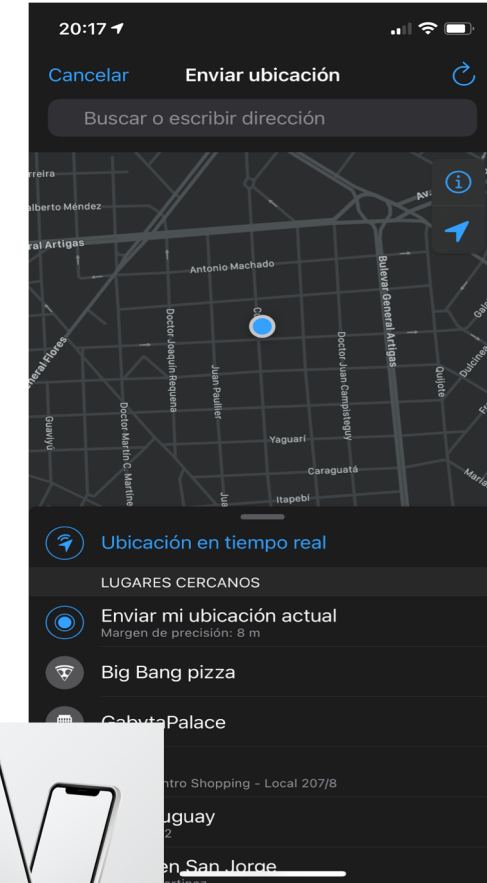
20:17

Cancelar Enviar ubicación

Buscar o escribir dirección

rreira
lberto Méndez
ral Artigas
Antonio Machado
Av
Bulevar General Artigas
Doctor Joaquín Requena
Juan Paullier
Doctor Juan Campisteguy
Quijote
Dulcinea
General Flores
Guaviyú
Doctor Martín C. Martínez
Yaguarí
Caraguatá
Itapebí
Ju
Ga
Fr
Maria

Ubicación en tiempo real

LUGARES CERCANOS

Enviar mi ubicación actual
Margen de precisión: 8 m

Big Bang pizza

GabytaPalace

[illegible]ntro Shopping - Local 207/8

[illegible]uguay
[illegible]2

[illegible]en San Jorge
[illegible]artínez